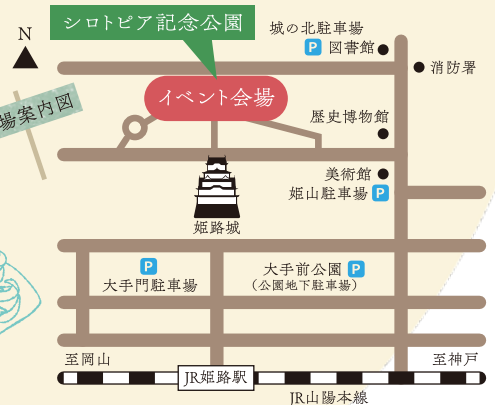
シロトピア記念公園

N

城の北駐車場

P 図書館

消防署

場案内図

イベント会場

歴史博物館

美術館

姫山駐車場 P

姫路城

P

大手門駐車場

大手前公園 P

（公園地下駐車場）

至岡山

JR姫路駅

至神戸

JR山陽本線